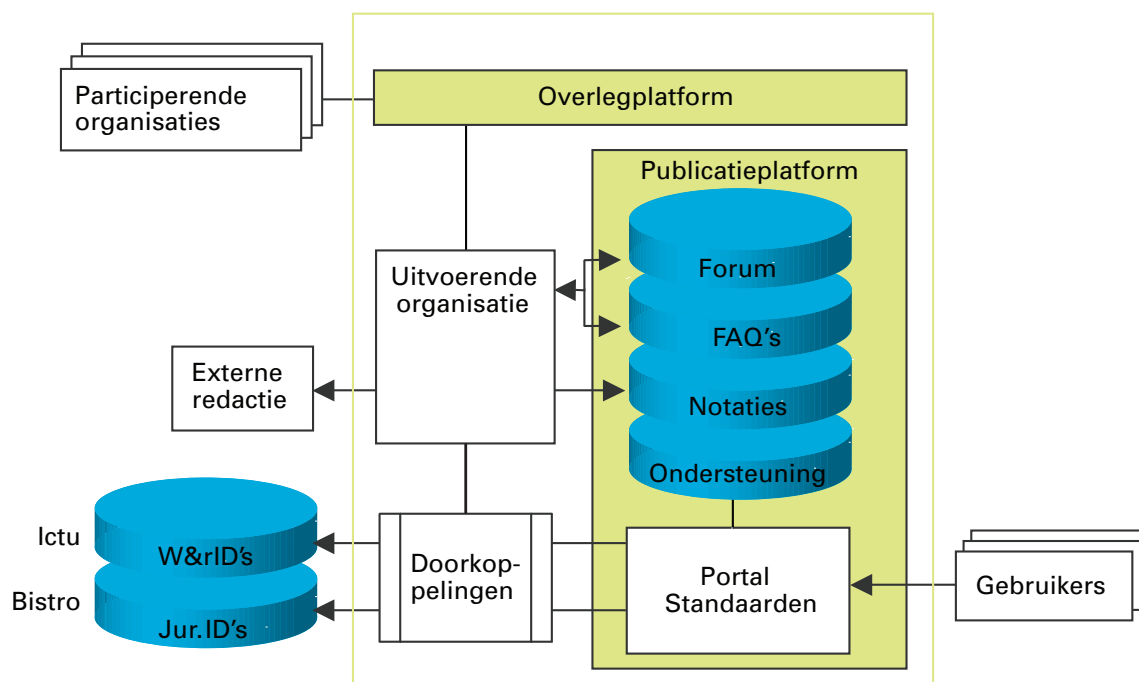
Participerende organisaties

Overlegplatform

Publicatieplatform

Forum

FAQ's

Notaties

Ondersteuning

Uitvoerende organisatie

Externe redactie

Ictu

W&rID's

Bistro

Jur.ID's

Doorkoppelingen

Portal Standaarden

Gebruikers